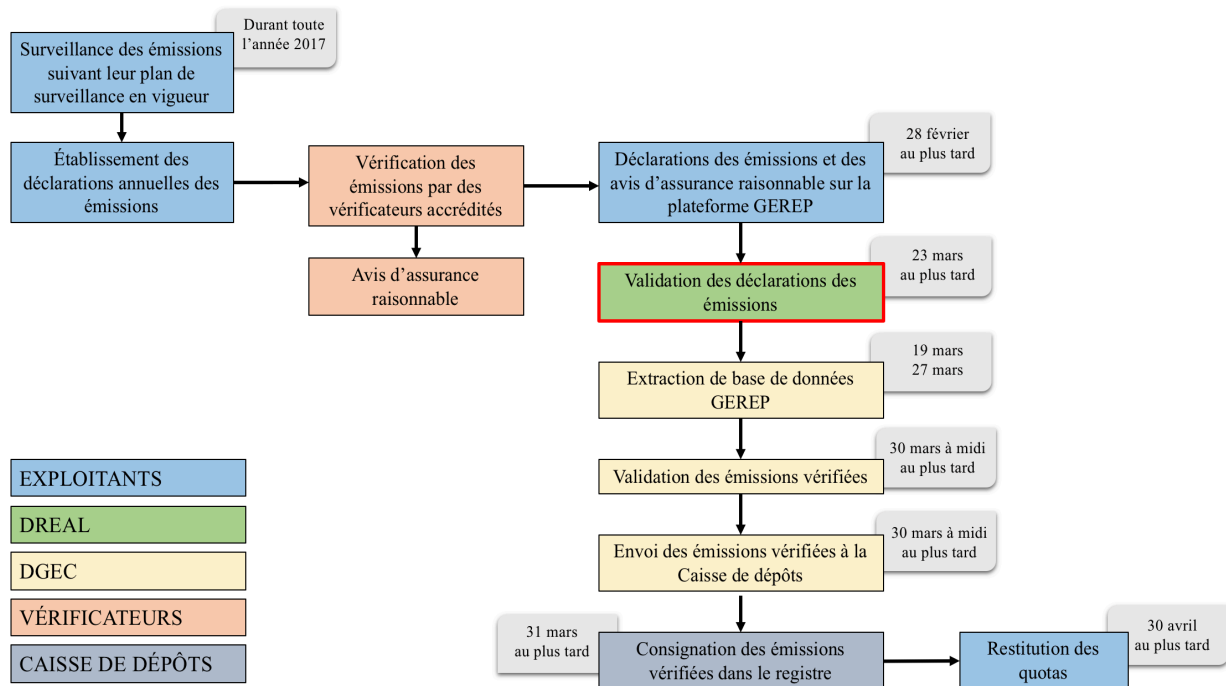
Durant toute l'année 2017

Surveillance des émissions suivant leur plan de surveillance en vigueur

Établissement des déclarations annuelles des émissions

Vérification des émissions par des vérificateurs accrédités

Avis d'assurance raisonnable

Déclarations des émissions et des avis d'assurance raisonnable sur la plateforme GEREP

28 février au plus tard

Validation des déclarations des émissions

23 mars au plus tard

Extraction de base de données GEREP

19 mars
27 mars

Validation des émissions vérifiées

30 mars à midi au plus tard

Envoi des émissions vérifiées à la Caisse de dépôts

30 mars à midi au plus tard

31 mars au plus tard

Consignation des émissions vérifiées dans le registre

Restitution des quotas

30 avril au plus tard

EXPLOITANTS

DREAL

DGEC

VÉRIFICATEURS

CAISSE DE DÉPÔTS